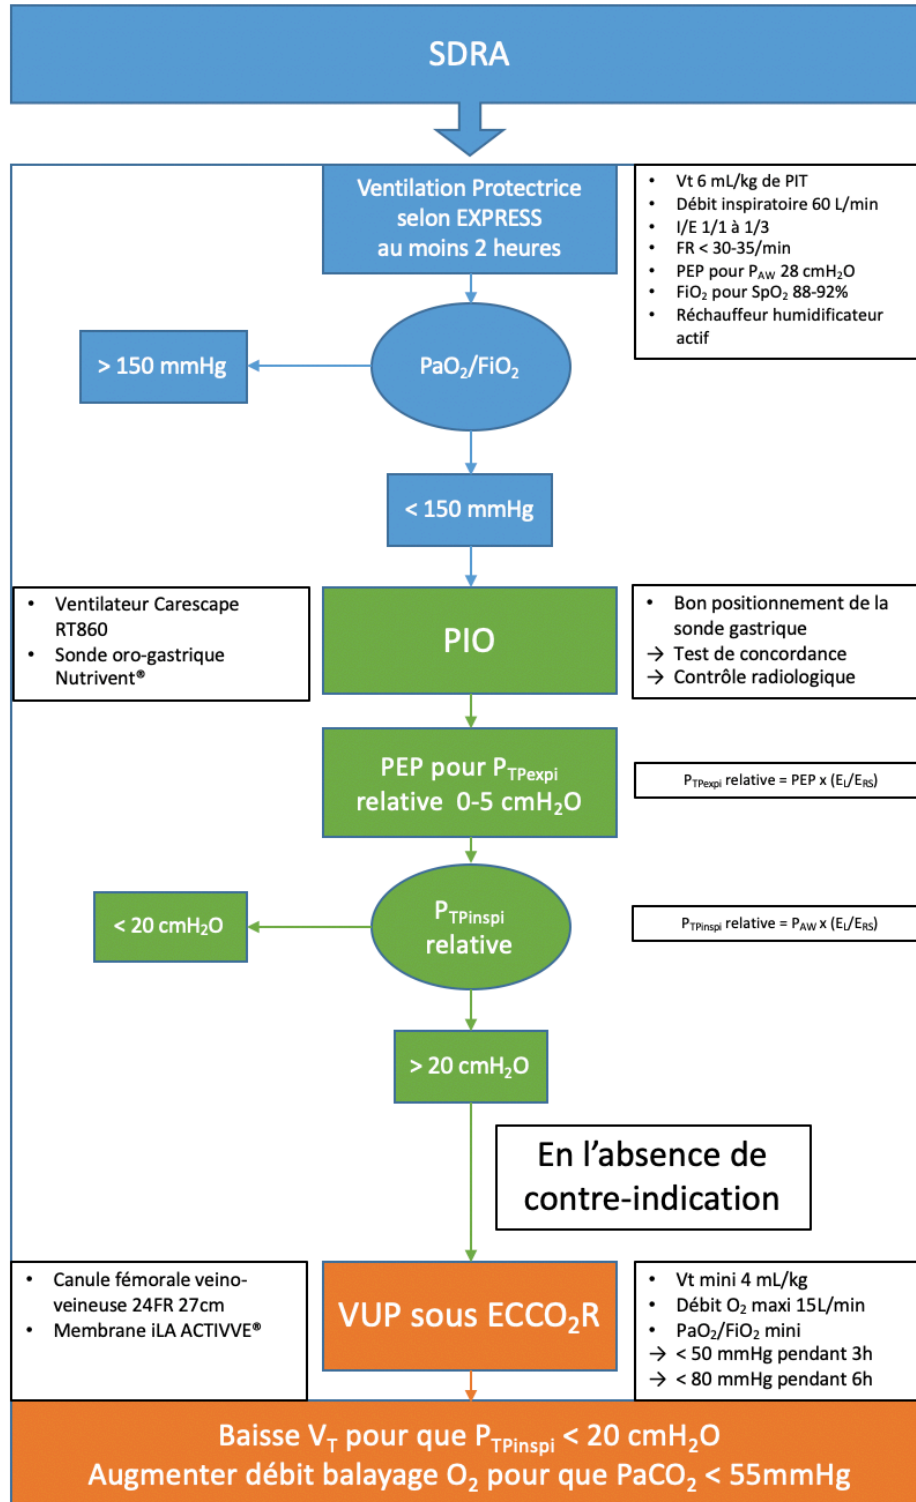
SDRA

Ventilation Protectrice selon EXPRESS au moins 2 heures

- Vt 6 mL/kg de PIT
- Débit inspiratoire 60 L/min
- I/E 1/1 à 1/3
- FR < 30-35/min
- PEP pour $P_{AW}$ 28 $cmH_2O$
- $FiO_2$ pour $SpO_2$ 88-92%
- Réchauffeur humidificateur actif

> 150 mmHg

$PaO_2/FiO_2$

< 150 mmHg

- Ventilateur Carescape RT860
- Sonde oro-gastrique Nutrivent®

PIO

- Bon positionnement de la sonde gastrique
→ Test de concordance
→ Contrôle radiologique

PEP pour $P_{TPexpi}$ relative 0-5 $cmH_2O$

$P_{TPexpi}$ relative = PEP x ($E_L/E_{RS}$)

< 20 $cmH_2O$

$P_{TPinspi}$ relative

$P_{TPinspi}$ relative = $P_{AW}$ x ($E_L/E_{RS}$)

> 20 $cmH_2O$

En l'absence de contre-indication

- Canule fémorale veino-veineuse 24FR 27cm
- Membrane iLA ACTIVVE®

VUP sous $ECCO_2R$

- Vt mini 4 mL/kg
- Débit $O_2$ maxi 15L/min
- $PaO_2/FiO_2$ mini
→ < 50 mmHg pendant 3h
→ < 80 mmHg pendant 6h

Baisse $V_T$ pour que $P_{TPinspi}$ < 20 $cmH_2O$
Augmenter débit balayage $O_2$ pour que $PaCO_2$ < 55mmHg